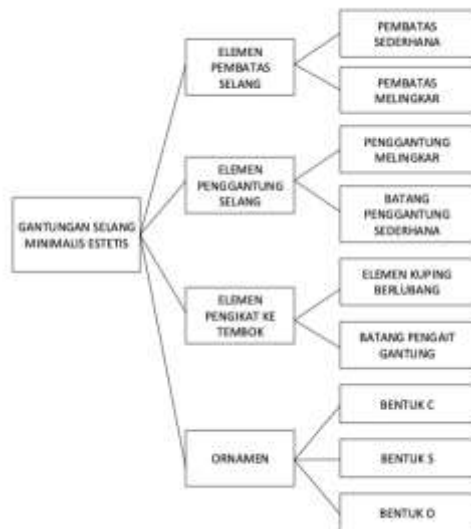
GANTUNGAN SELANG MINIMALIS ESTETIS

ELEMEN PEMBATAS SELANG

PEMBATAS SEDERHANA

PEMBATAS MELINGKAR

ELEMEN PENGGANTUNG SELANG

PENGGANTUNG MELINGKAR

BATANG PENGGANTUNG SEDERHANA

ELEMEN PENGIKAT KE TEMBOK

ELEMEN KUPING BERLUBANG

BATANG PENGAIT GANTUNG

ORNAMEN

BENTUK C

BENTUK S

BENTUK O